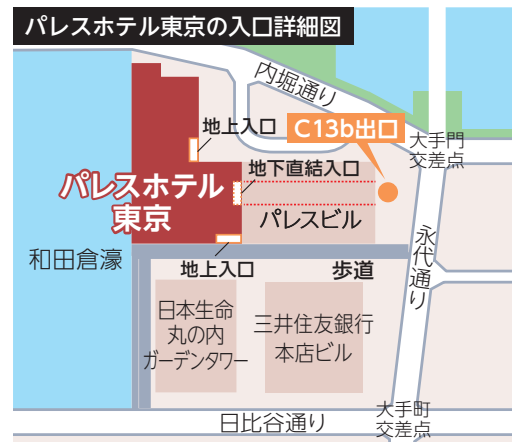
パレスホテル東京の入口詳細図

内堀通り

C13b出口

大手門
交差点

地上入口

地下直結入口

パレスホテル
東京

パレスビル

永代通り

和田倉濠

地上入口

歩道

日本生命
丸の内
ガーデンタワー

三井住友銀行
本店ビル

日比谷通り

大手町
交差点